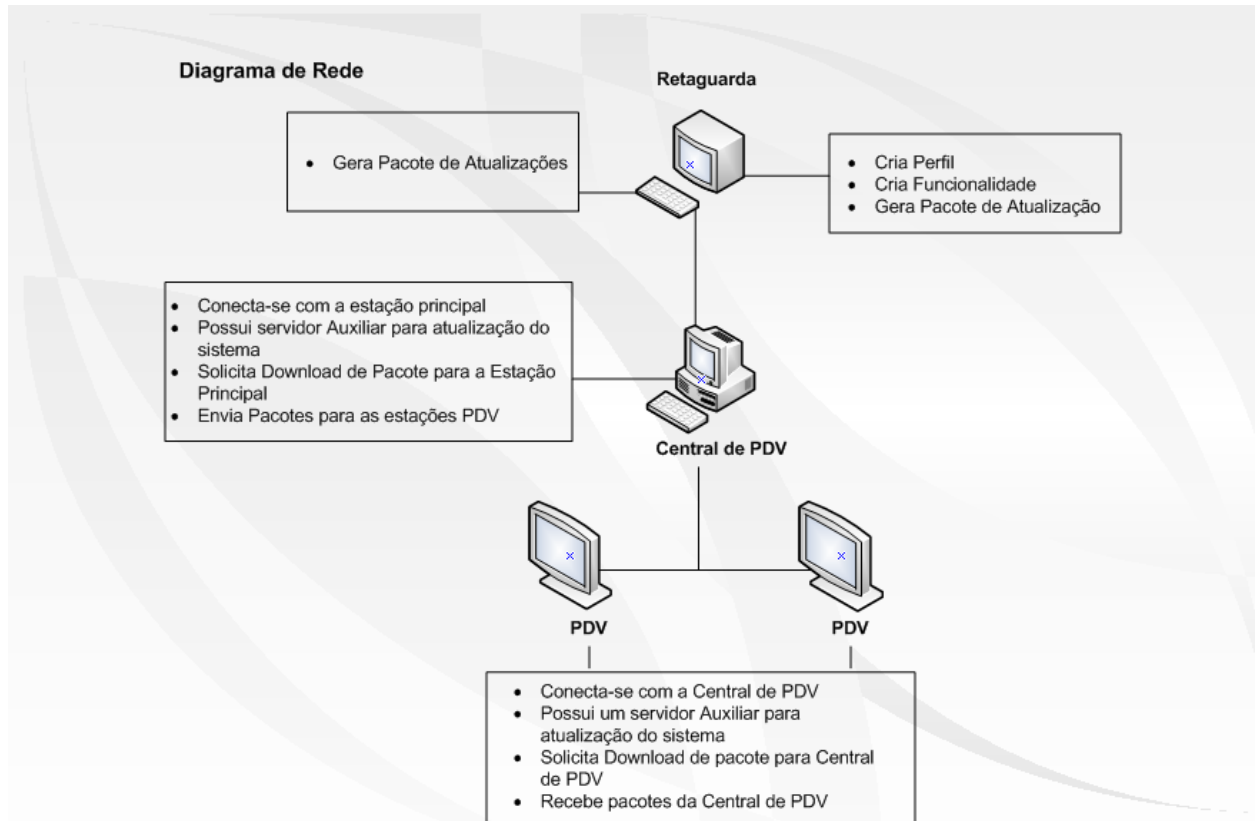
Diagrama de Rede

Retaguarda

- Gera Pacote de Atualizações

- Cria Perfil
- Cria Funcionalidade
- Gera Pacote de Atualização

- Conecta-se com a estação principal
- Possui servidor Auxiliar para atualização do sistema
- Solicita Download de Pacote para a Estação Principal
- Envia Pacotes para as estações PDV

Central de PDV

PDV

PDV

- Conecta-se com a Central de PDV
- Possui um servidor Auxiliar para atualização do sistema
- Solicita Download de pacote para Central de PDV
- Recebe pacotes da Central de PDV